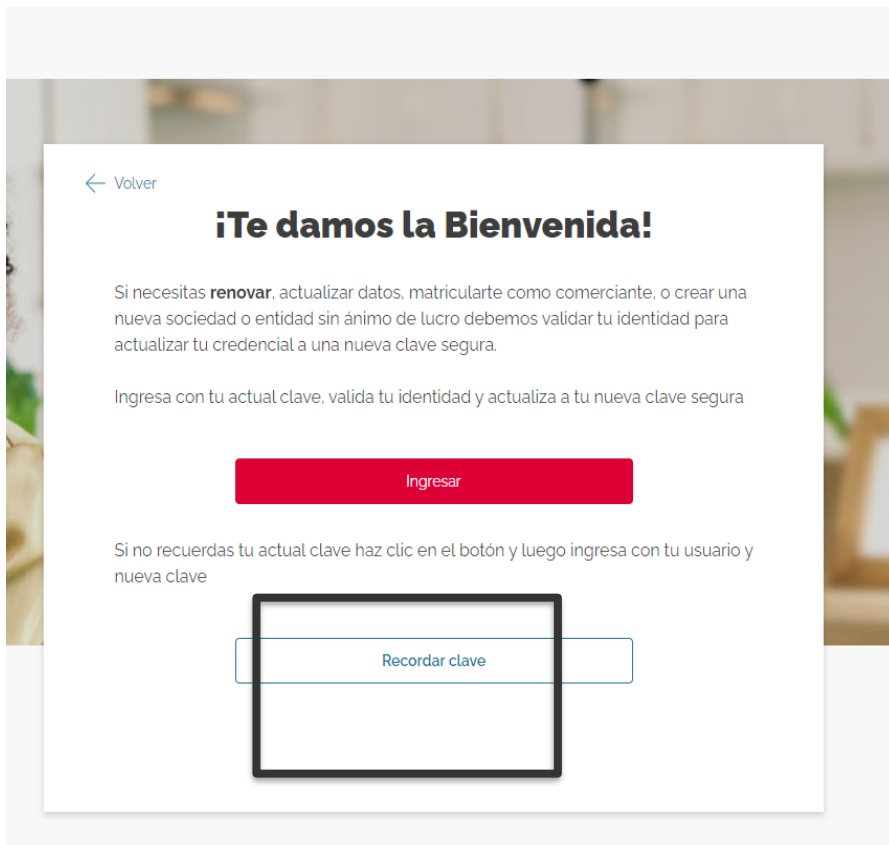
← Volver

¡Te damos la Bienvenida!

Si necesitas **renovar**, actualizar datos, matricularte como comerciante, o crear una nueva sociedad o entidad sin ánimo de lucro debemos validar tu identidad para actualizar tu credencial a una nueva clave segura.

Ingresa con tu actual clave, valida tu identidad y actualiza a tu nueva clave segura

Ingresar

Si no recuerdas tu actual clave haz clic en el botón y luego ingresa con tu usuario y nueva clave

Recordar clave